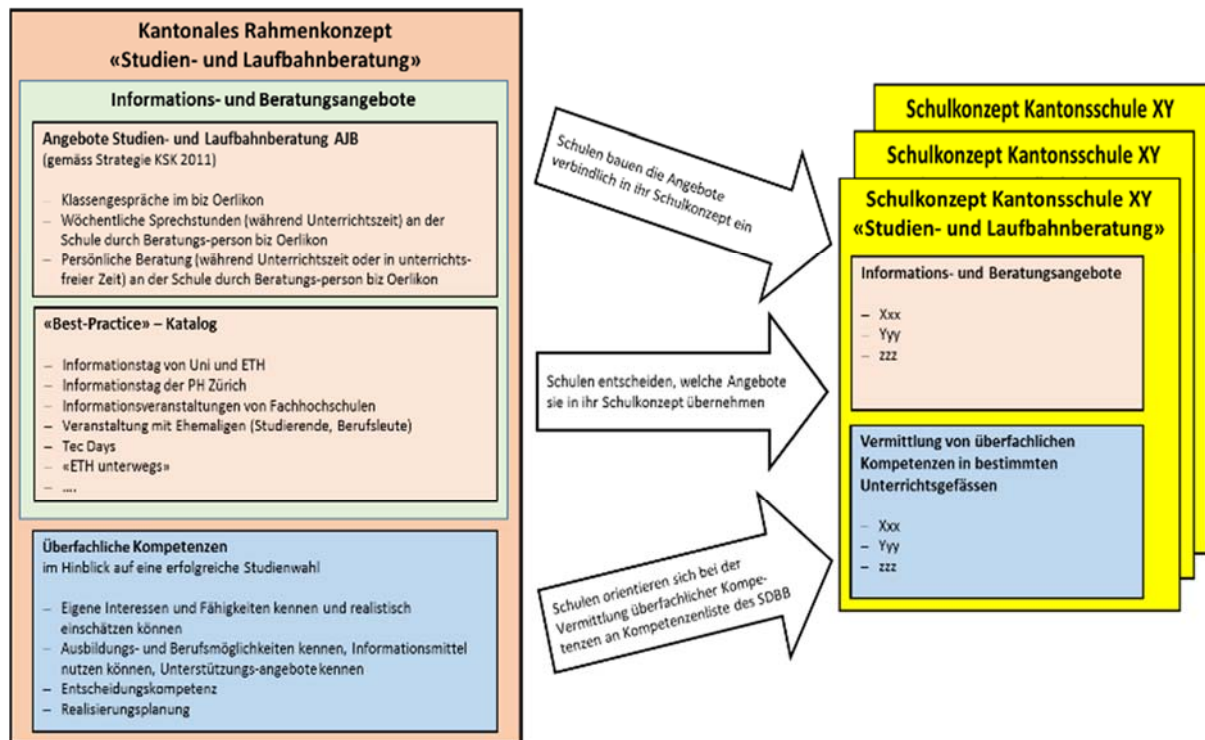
Kantonales Rahmenkonzept
«Studien- und Laufbahnberatung»

Informations- und Beratungsangebote

Angebote Studien- und Laufbahnberatung AJB
(gemäss Strategie KSK 2011)

– Klassengespräche im biz Oerlikon
– Wöchentliche Sprechstunden (während Unterrichtszeit) an der Schule durch Beratungs-person biz Oerlikon
– Persönliche Beratung (während Unterrichtszeit oder in unterrichtsfreier Zeit) an der Schule durch Beratungs-person biz Oerlikon

«Best-Practice» – Katalog

– Informationstag von Uni und ETH
– Informationstag der PH Zürich
– Informationsveranstaltungen von Fachhochschulen
– Veranstaltung mit Ehemaligen (Studierende, Berufsleute)
– Tec Days
– «ETH unterwegs»
– ....

Überfachliche Kompetenzen
im Hinblick auf eine erfolgreiche Studienwahl

– Eigene Interessen und Fähigkeiten kennen und realistisch einschätzen können
– Ausbildungs- und Berufsmöglichkeiten kennen, Informationsmittel nutzen können, Unterstützungs-angebote kennen
– Entscheidungskompetenz
– Realisierungsplanung

Schulen bauen die Angebote verbindlich in ihr Schulkonzept ein

Schulen entscheiden, welche Angebote sie in ihr Schulkonzept übernehmen

Schulen orientieren sich bei der Vermittlung überfachlicher Kompetenzen an Kompetenzenliste des SDBB

Schulkonzept Kantonsschule XY

Schulkonzept Kantonsschule XY

Schulkonzept Kantonsschule XY
«Studien- und Laufbahnberatung»

Informations- und Beratungsangebote

– Xxx
– Yyy
– zzz

Vermittlung von überfachlichen Kompetenzen in bestimmten Unterrichtsgefässen

– Xxx
– Yyy
– zzz